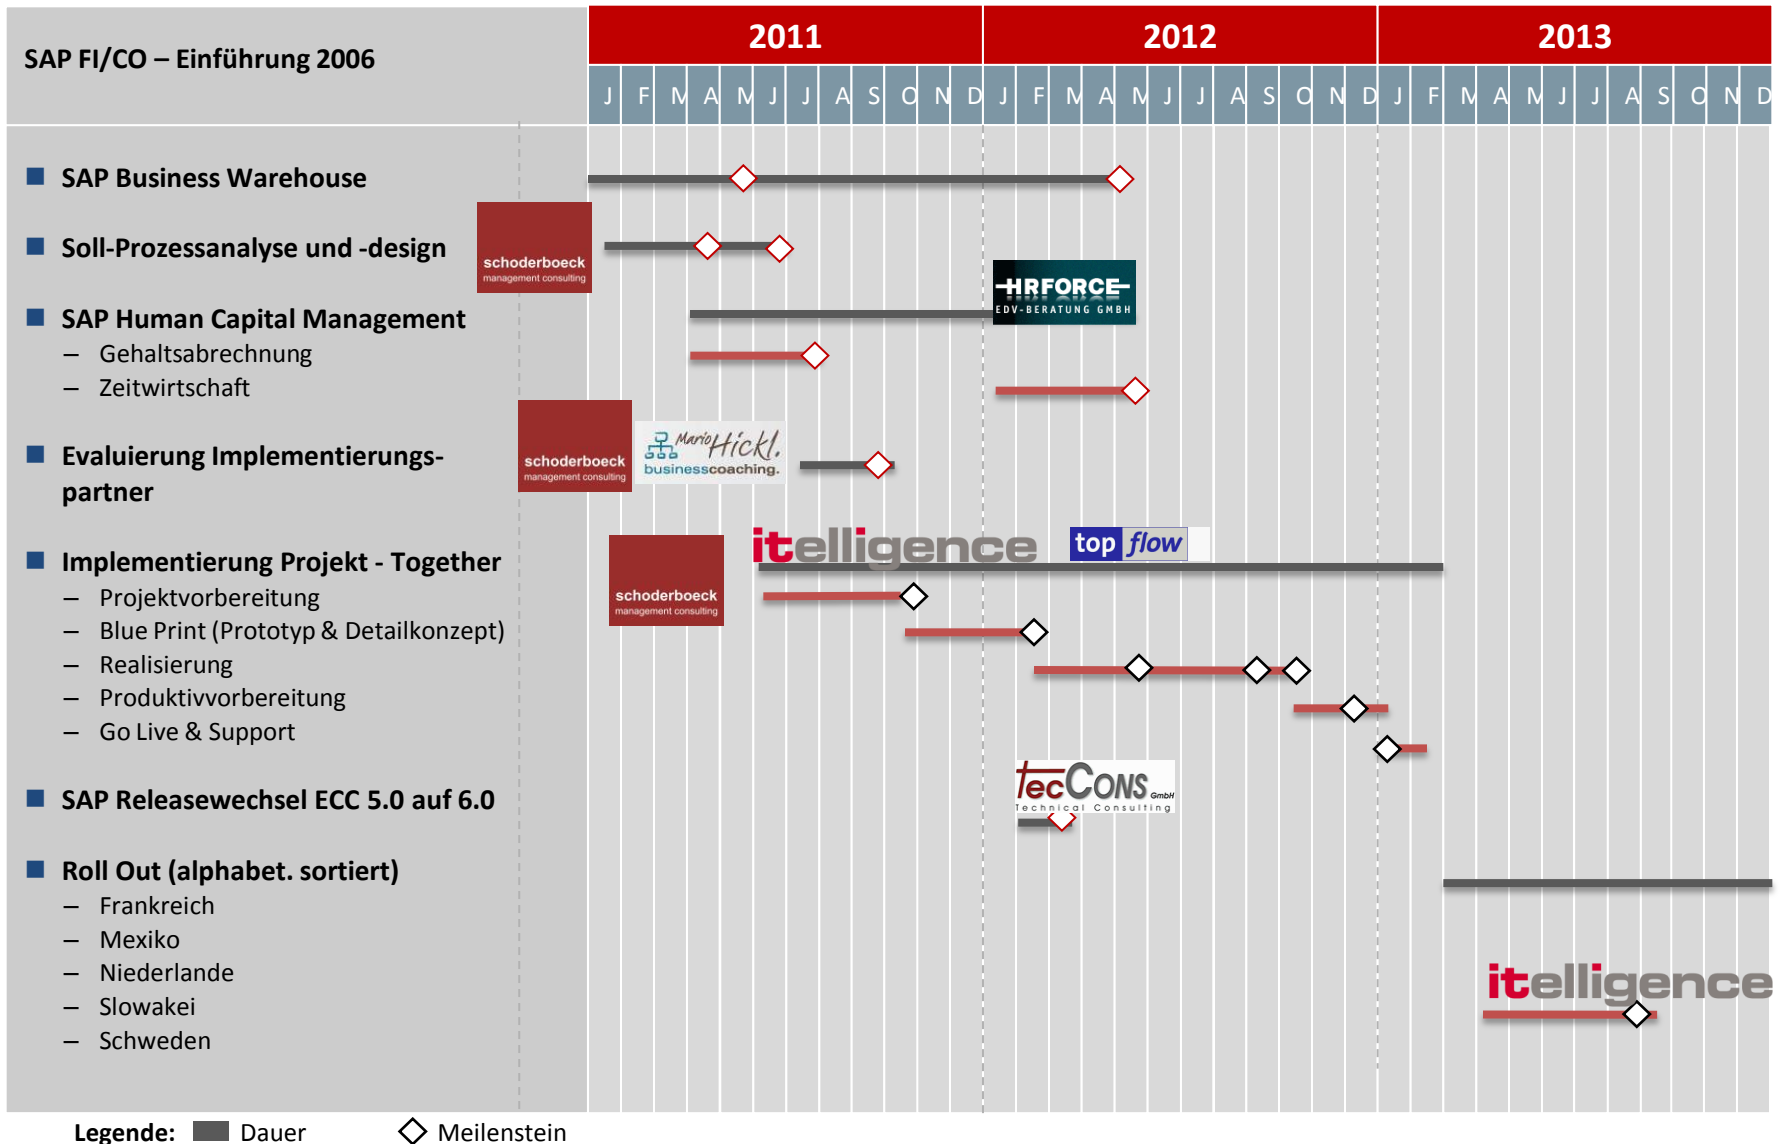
SAP FI/CO – Einführung 2006

| 2011 | 2012 | 2013 |
|---|---|---|
| J F M A M J J A S O N D | J F M A M J J A S O N D | J F M A M J J A S O N D |

SAP Business Warehouse

Soll-Prozessanalyse und -design

schoderboeck management consulting

HRFORCE EDV-BERATUNG GMBH

SAP Human Capital Management
– Gehaltsabrechnung
– Zeitwirtschaft

Evaluierung Implementierungspartner

schoderboeck management consulting

Mario Hickl businesscoaching.

Implementierung Projekt - Together
– Projektvorbereitung
– Blue Print (Prototyp & Detailkonzept)
– Realisierung
– Produktivvorbereitung
– Go Live & Support

schoderboeck management consulting

itelligence

top flow

SAP Releasewechsel ECC 5.0 auf 6.0

tecCONS GmbH Technical Consulting

Roll Out (alphabet. sortiert)
– Frankreich
– Mexiko
– Niederlande
– Slowakei
– Schweden

itelligence

Legende: Dauer Meilenstein